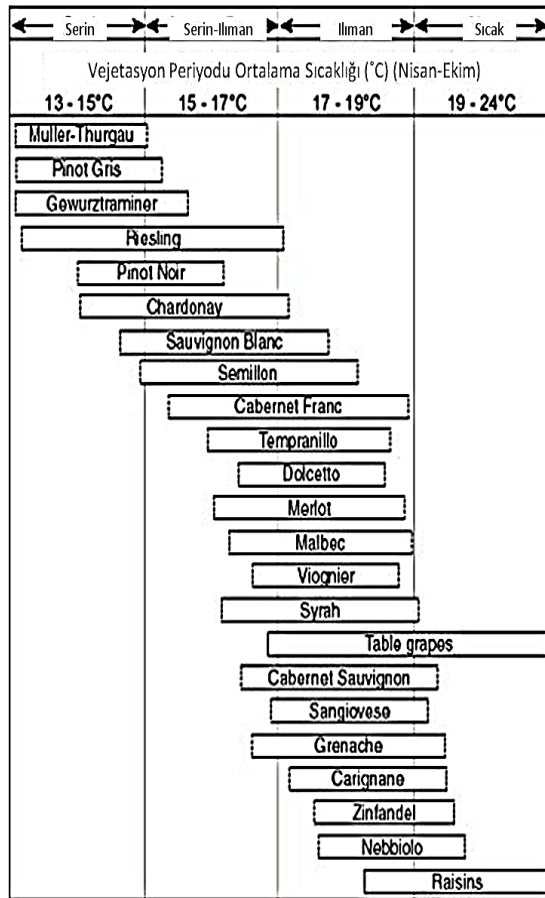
Serin | Serin-Ilıman | Ilıman | Sıcak

Vejetasyon Periyodu Ortalama Sıcaklığı (°C) (Nisan-Ekim)

13 - 15°C | 15 - 17°C | 17 - 19°C | 19 - 24°C

Muller-Thurgau
Pinot Gris
Gewurztraminer
Riesling
Pinot Noir
Chardonay
Sauvignon Blanc
Semillon
Cabernet Franc
Tempranillo
Dolcetto
Merlot
Malbec
Viognier
Syrah
Table grapes
Cabernet Sauvignon
Sangiovese
Grenache
Carignane
Zinfandel
Nebbiolo
Raisins